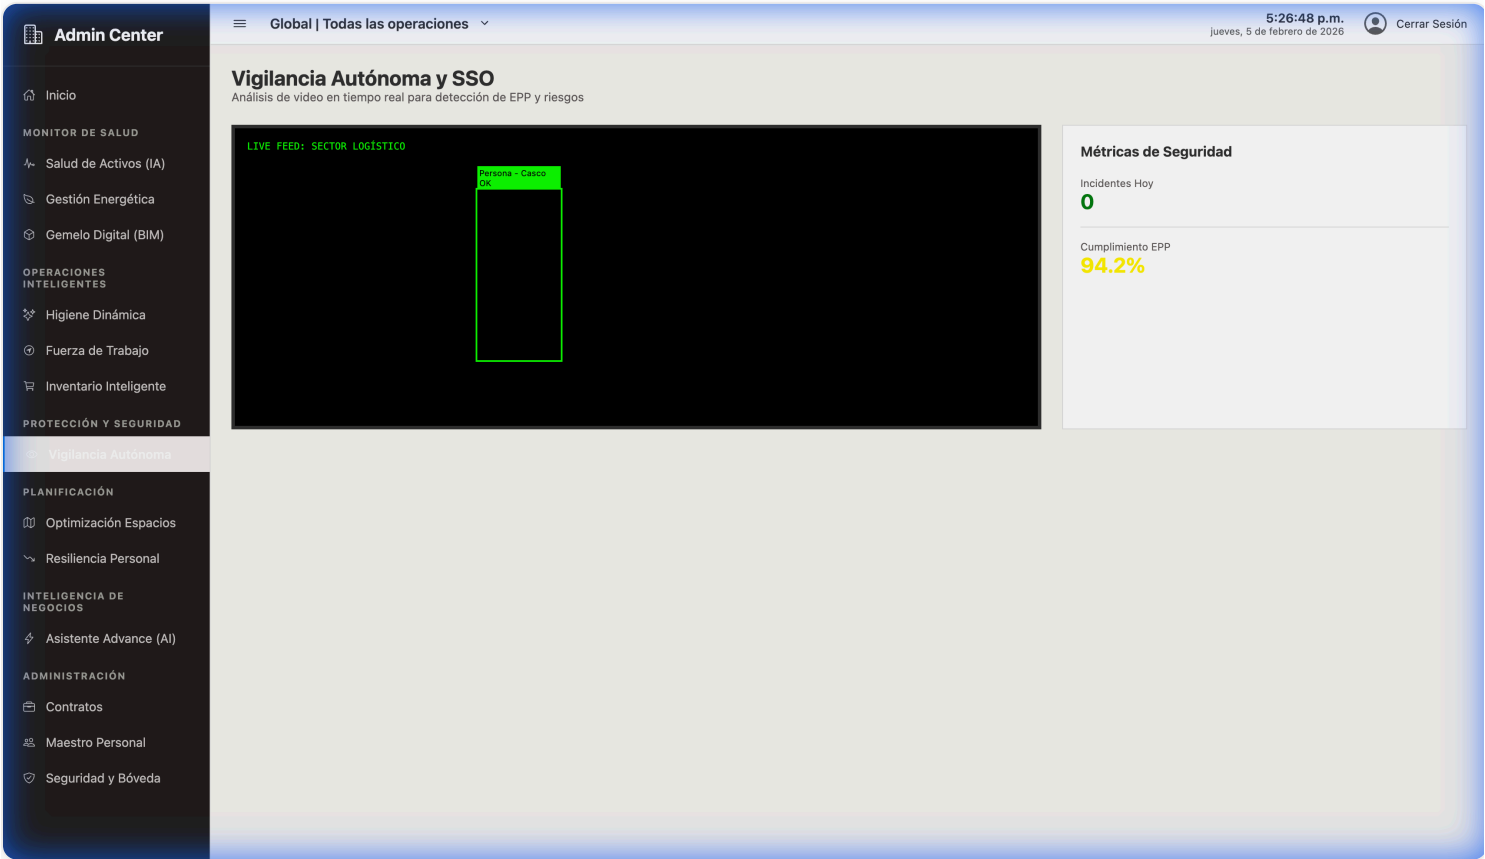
Admin Center

Inicio

MONITOR DE SALUD

Salud de Activos (IA)

Gestión Energética

Gemelo Digital (BIM)

OPERACIONES INTELIGENTES

Higiene Dinámica

Fuerza de Trabajo

Inventario Inteligente

PROTECCIÓN Y SEGURIDAD

Vigilancia Autónoma

PLANIFICACIÓN

Optimización Espacios

Resiliencia Personal

INTELIGENCIA DE NEGOCIOS

Asistente Advance (AI)

ADMINISTRACIÓN

Contratos

Maestro Personal

Seguridad y Bóveda

Global | Todas las operaciones

5:26:48 p.m.
jueves, 5 de febrero de 2026

Cerrar Sesión

Vigilancia Autónoma y SSO
Análisis de video en tiempo real para detección de EPP y riesgos

LIVE FEED: SECTOR LOGÍSTICO

Persona - Casco OK

Métricas de Seguridad

Incidentes Hoy
0

Cumplimiento EPP
94.2%